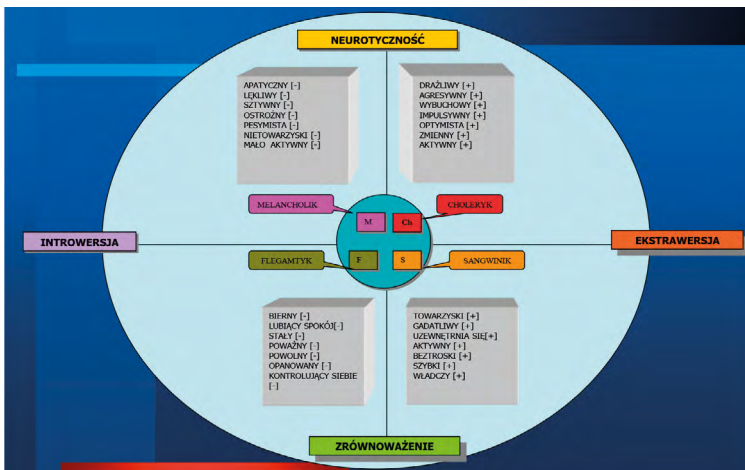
NEUROTYCZNOŚĆ

APATYCZNY [-]
LĘKLIWY [-]
SZTYWNY [-]
OSTROŻNY [-]
PESYMISTA [-]
NIETOWARZYSKI [-]
MAŁO AKTYWNY [-]

DRAŻLIWY [+]
AGRESYWNY [+]
WYBUCHOWY [+]
IMPULSYWNY [+]
OPTYMISTA [+]
ZMIENNY [+]
AKTYWNY [+]

MELANCHOLIK

M

Ch

CHOLERYK

INTROWERSJA

EKSTRAWERSJA

FLEGAMTYK

F

S

SANGWINIK

BIERNY [-]
LUBIĄCY SPOKÓJ [-]
STAŁY [-]
POWAŻNY [-]
POWOLNY [-]
OPANOWANY [-]
KONTROLUJĄCY SIEBIE [-]

TOWARZYSKI [+]
GADATLIWY [+]
UZEWNĘTRNIA SIĘ [+]
AKTYWNY [+]
BEZTROSKI [+]
SZYBKI [+]
WŁADCZY [+]

ZRÓWNOWAŻENIE